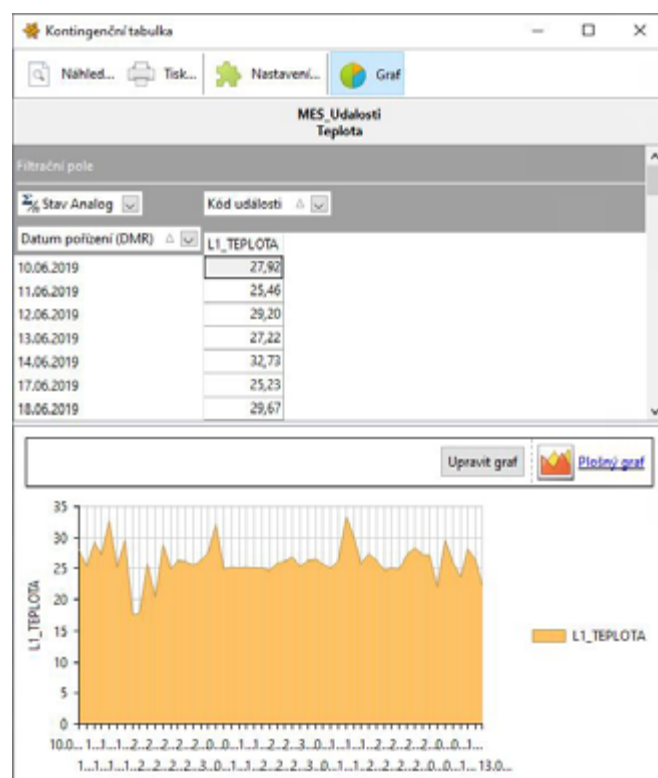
Kontingenční tabulka

Náhled... Tisk... Nastavení... Graf

MES_Udalosti
Teplota

Filtrační pole

Stav Analog

Kód události

| Datum pořízení (DMR) | L1_TEPLOTA |
|---|---|
| 10.06.2019 | 27,92 |
| 11.06.2019 | 25,46 |
| 12.06.2019 | 29,20 |
| 13.06.2019 | 27,22 |
| 14.06.2019 | 32,73 |
| 17.06.2019 | 25,23 |
| 18.06.2019 | 29,67 |

Upravit graf

Plošný graf

35
30
25
20
15
10
5
0

L1_TEPLOTA

L1_TEPLOTA

10.0... 1... 1... 1... 2... 2... 2... 2... 2... 0... 0... 1... 1... 2... 2... 3... 0... 1... 1... 2... 2... 2... 2... 0... 0... 1...
1... 1... 1... 1... 2... 2... 2... 2... 3... 0... 1... 1... 2... 2... 2... 3... 0... 1... 1... 2... 2... 2... 2... 0... 0... 1... 13.0...